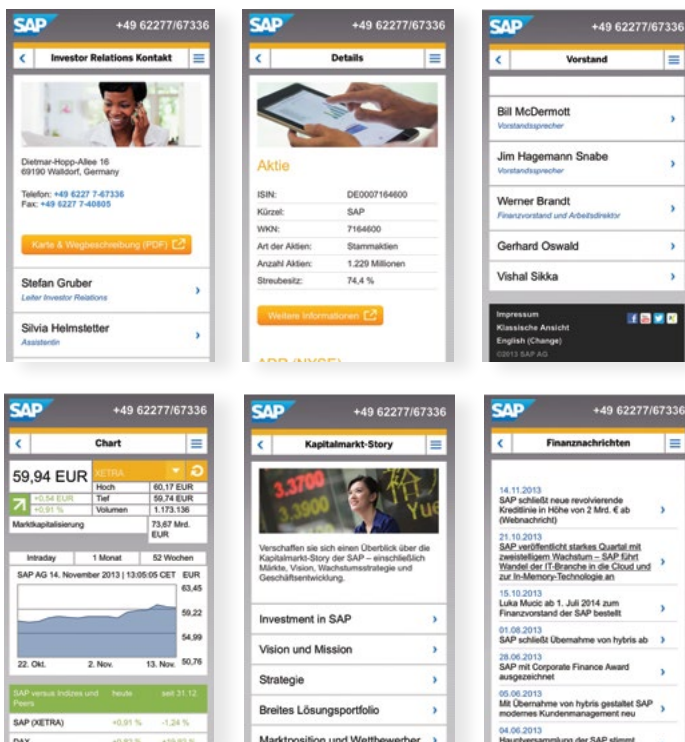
SAP +49 62277/67336

<

Investor Relations Kontakt

Dietmar-Hopp-Allee 16
69190 Walldorf, Germany

Telefon: +49 6227 7-67336
Fax: +49 6227 7-40805

Karte & Wegbeschreibung (PDF)

Stefan Gruber
Leiter Investor Relations

Silvia Helmstetter
Assistentin

SAP +49 62277/67336

<

Details

Aktie

| | |
|---|---|
| ISIN: | DE0007164600 |
| Kürzel: | SAP |
| WKN: | 7164600 |
| Art der Aktien: | Stammaktien |
| Anzahl Aktien: | 1.229 Millionen |
| Streubesitz: | 74,4 % |

Weitere Informationen

ADR (NYSE)

SAP +49 62277/67336

<

Vorstand

Bill McDermott
Vorstandssprecher

Jim Hagemann Snabe
Vorstandssprecher

Werner Brandt
Finanzvorstand und Arbeitsdirektor

Gerhard Oswald

Vishal Sikka

Impressum
Klassische Ansicht
English (Change)
©2013 SAP AG

SAP +49 62277/67336

<

Chart

59,94 EUR XETRA

+0,54 EUR
+0,91 %

| | |
|---|---|
| Hoch | 60,17 EUR |
| Tief | 59,74 EUR |
| Volumen | 1.173.136 |
| Marktkapitalisierung | 73,67 Mrd. EUR |

Intraday 1 Monat 52 Wochen

SAP AG 14. November 2013 | 13:05:05 CET EUR

63,45
59,22
54,99
50,76

22. Okt. 2. Nov. 13. Nov.

| SAP versus Indizes und Peers | heute | seit 31.12. |
|---|---|---|
| SAP (XETRA) | +0,91 % | -1,24 % |
| DAX | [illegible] | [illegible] |

SAP +49 62277/67336

<

Kapitalmarkt-Story

Verschaffen sie sich einen Überblick über die Kapitalmarkt-Story der SAP – einschließlich Märkte, Vision, Wachstumsstrategie und Geschäftsentwicklung.

Investment in SAP

Vision und Mission

Strategie

Breites Lösungsportfolio

Marktposition und Wettbewerber

SAP +49 62277/67336

<

Finanznachrichten

14.11.2013
SAP schließt neue revolvierende Kreditlinie in Höhe von 2 Mrd. € ab (Webnachricht)

21.10.2013
SAP veröffentlicht starkes Quartal mit zweistelligem Wachstum – SAP führt Wandel der IT-Branche in die Cloud und zur In-Memory-Technologie an

15.10.2013
Luka Mucic ab 1. Juli 2014 zum Finanzvorstand der SAP bestellt

01.08.2013
SAP schließt Übernahme von hybris ab

28.06.2013
SAP mit Corporate Finance Award ausgezeichnet

05.06.2013
Mit Übernahme von hybris gestaltet SAP modernes Kundenmanagement neu

04.06.2013
Hauptversammlung der SAP stimmt